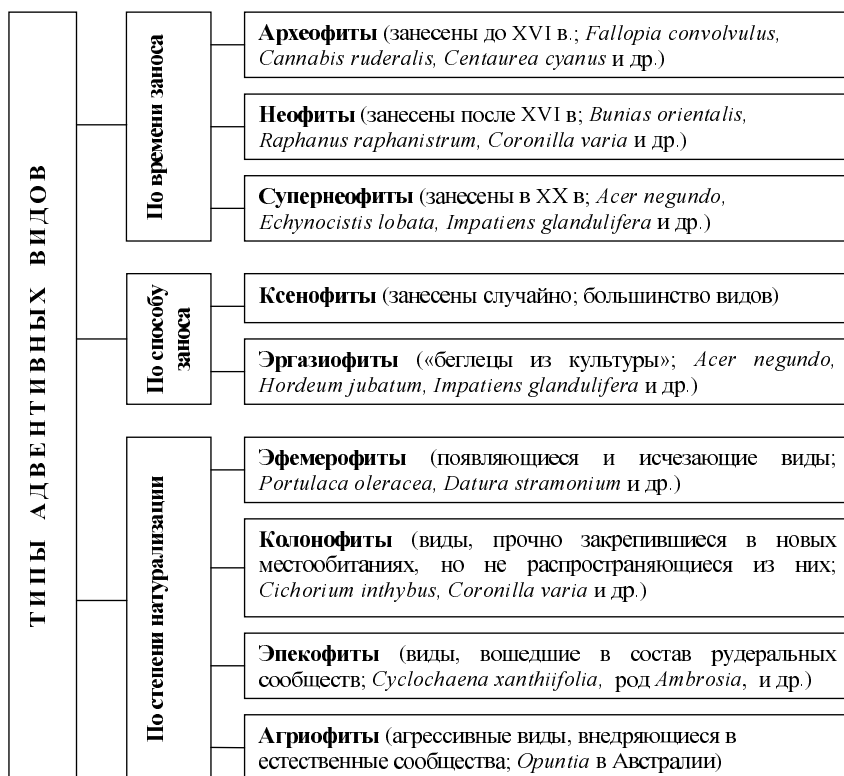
ТИПЫ АДВЕНТИВНЫХ ВИДОВ

По времени заноса

**Археофиты** (занесены до XVI в.; *Fallopia convolvulus, Cannabis ruderalis, Centaurea cyanus* и др.)

**Неофиты** (занесены после XVI в; *Bunias orientalis, Raphanus raphanistrum, Coronilla varia* и др.)

**Супернеофиты** (занесены в XX в; *Acer negundo, Echynocistis lobata, Impatiens glandulifera* и др.)

По способу заноса

**Ксенофиты** (занесены случайно; большинство видов)

**Эргазиофиты** («беглецы из культуры»; *Acer negundo, Hordeum jubatum, Impatiens glandulifera* и др.)

По степени натурализации

**Эфемерофиты** (появляющиеся и исчезающие виды; *Portulaca oleracea, Datura stramonium* и др.)

**Колонофиты** (виды, прочно закрепившиеся в новых местообитаниях, но не распространяющиеся из них; *Cichorium inthybus, Coronilla varia* и др.)

**Эпекофиты** (виды, вошедшие в состав рудеральных сообществ; *Cyclochaena xanthiifolia,* род *Ambrosia*, и др.)

**Агриофиты** (агрессивные виды, внедряющиеся в естественные сообщества; *Opuntia* в Австралии)